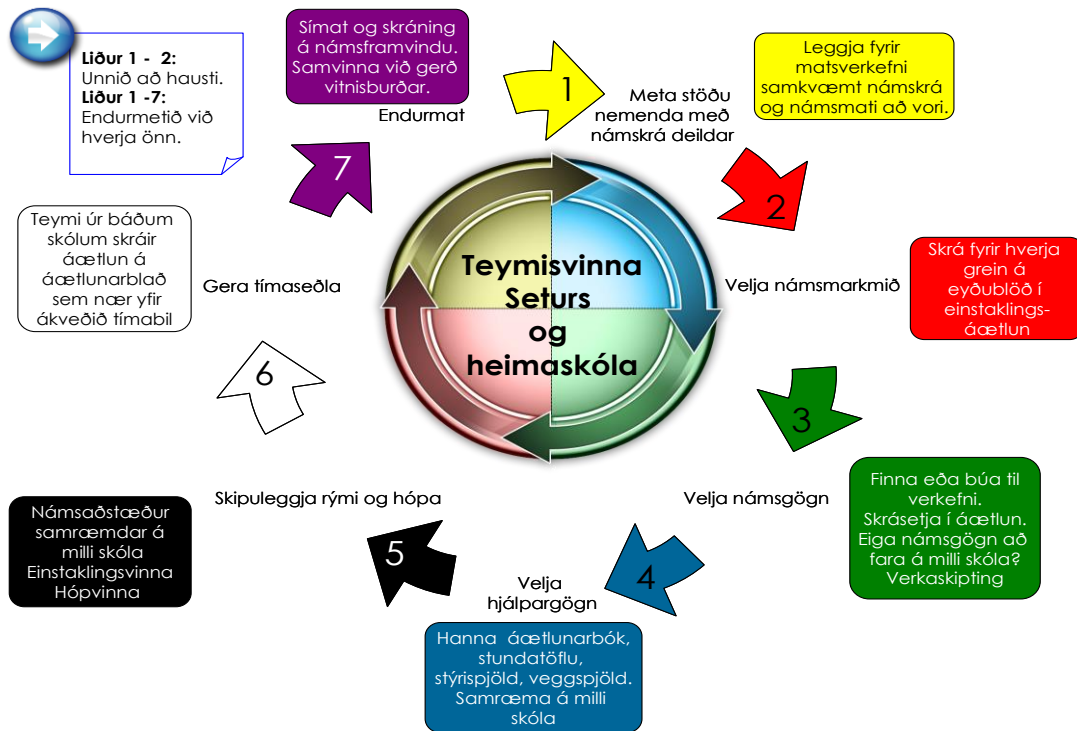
**Liður 1 - 2:**
Unnið að hausti.
**Liður 1 -7:**
Endurmetið við hverja önn.

Símat og skráning á námsframvindu. Samvinna við gerð vitnisburðar.

Endurmat

1

Meta stöðu nemenda með námskrá deildar

Leggja fyrir matsverkefni samkvæmt námskrá og námsmati að vori.

2

Velja námsmarkmið

Skrá fyrir hverja grein á eyðublöð í einstaklingsáætlun

7

Teymisvinna Seturs og heimaskóla

Teymi úr báðum skólum skráir áætlun á áætlunarblað sem nær yfir ákveðið tímabil

Gera tímaseðla

6

3

Velja námsgögn

Finna eða búa til verkefni. Skrásetja í áætlun. Eiga námsgögn að fara á milli skóla? Verkaskipting

Skipuleggja rými og hópa

Námsaðstæður samræmdar á milli skóla Einstaklingsvinna Hópvinna

5

4

Velja hjálpargögn

Hanna áætlunarbók, stundatöflu, stýrispjöld, veggspjöld. Samræma á milli skóla